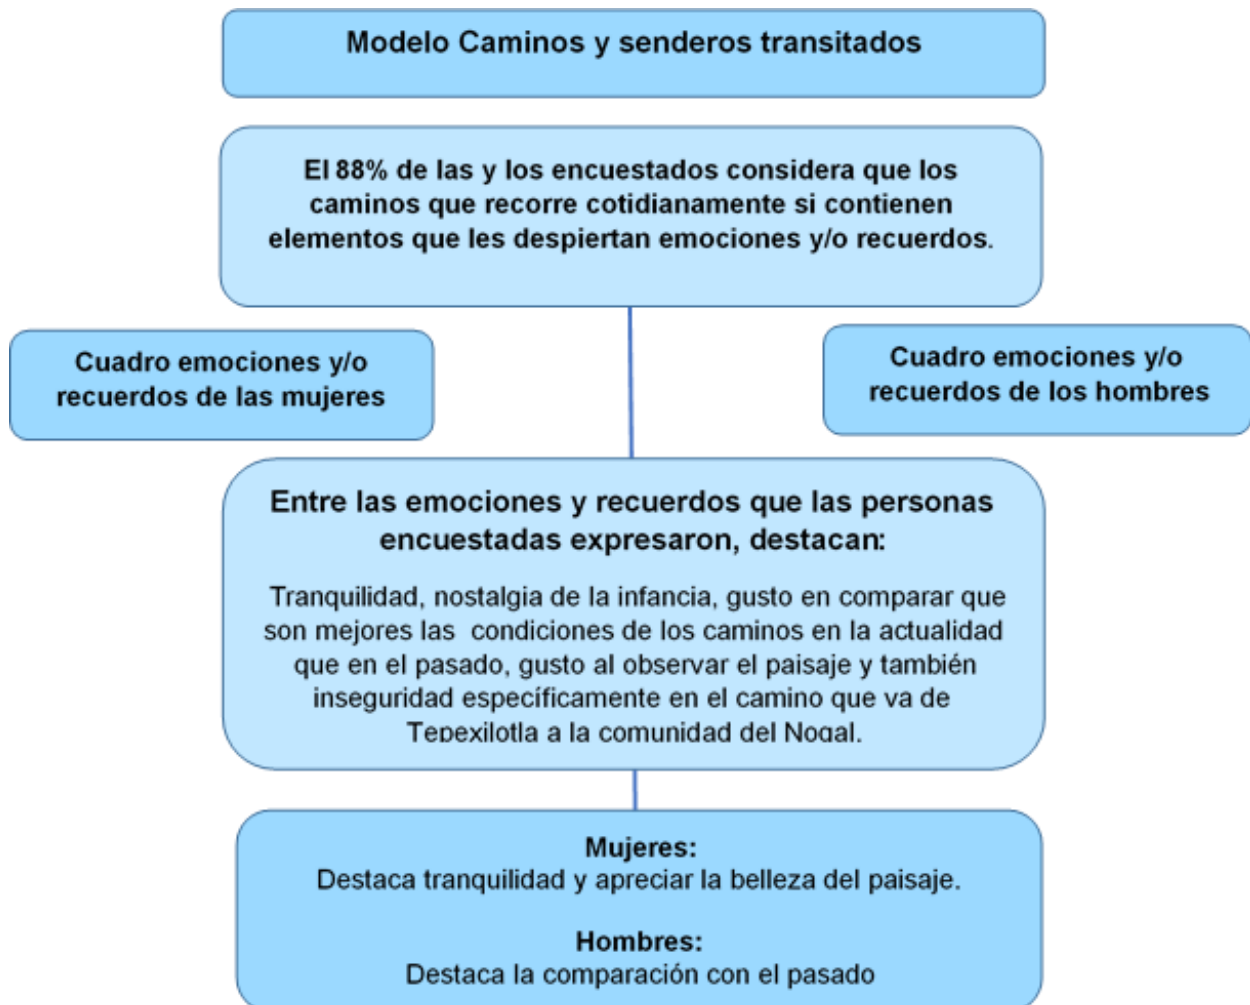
Modelo Caminos y senderos transitados

El 88% de las y los encuestados considera que los caminos que recorre cotidianamente si contienen elementos que les despiertan emociones y/o recuerdos.

Cuadro emociones y/o recuerdos de las mujeres

Cuadro emociones y/o recuerdos de los hombres

Entre las emociones y recuerdos que las personas encuestadas expresaron, destacan:

Tranquilidad, nostalgia de la infancia, gusto en comparar que son mejores las condiciones de los caminos en la actualidad que en el pasado, gusto al observar el paisaje y también inseguridad específicamente en el camino que va de Tepexilotla a la comunidad del Nogal.

Mujeres:
Destaca tranquilidad y apreciar la belleza del paisaje.

Hombres:
Destaca la comparación con el pasado